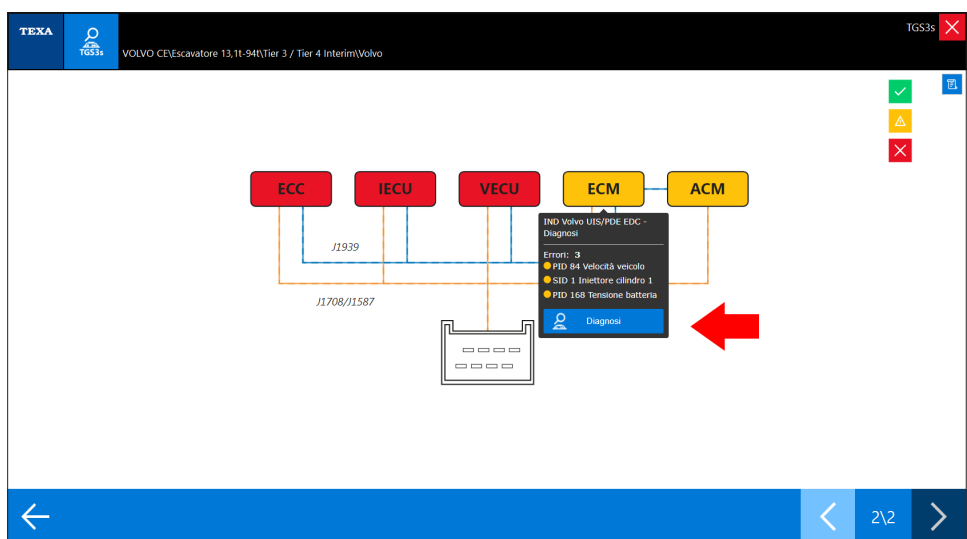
TEXA

TGS3s

VOLVO CE\Escavatore 13,1t-94t\Tier 3 / Tier 4 Interim\Volvo

TGS3s

ECC

IECU

VECU

ECM

ACM

J1939

J1708/J1587

IND Volvo UIS/PDE EDC - Diagnosi

Errori: 3

PID 84 Velocità veicolo

SID 1 Iniettore cilindro 1

PID 168 Tensione batteria

Diagnosi

2\2